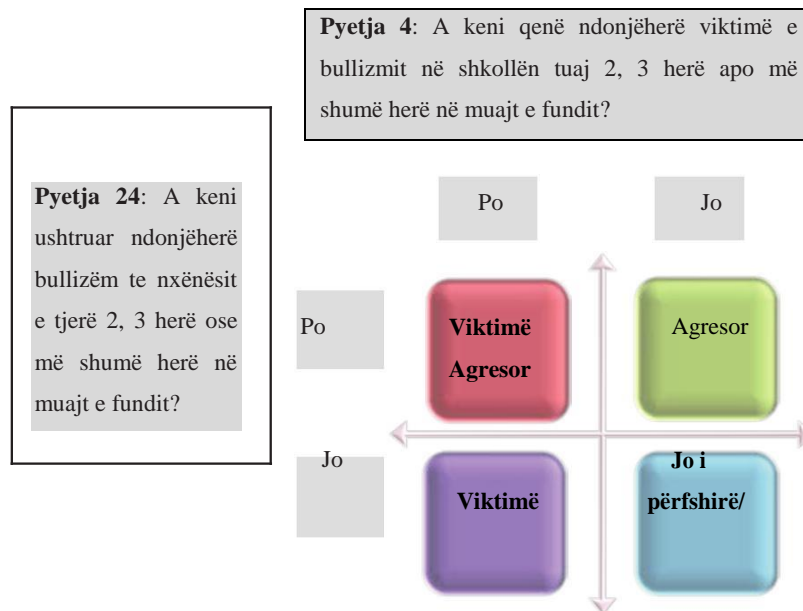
**Pyetja 4**: A keni qenë ndonjëherë viktimë e bullizmit në shkollën tuaj 2, 3 herë apo më shumë herë në muajt e fundit?

**Pyetja 24**: A keni ushtruar ndonjëherë bullizëm te nxënësit e tjerë 2, 3 herë ose më shumë herë në muajt e fundit?

Po

Jo

Po

**Viktimë Agresor**

Agresor

Jo

**Viktimë**

**Jo i përfshirë/**